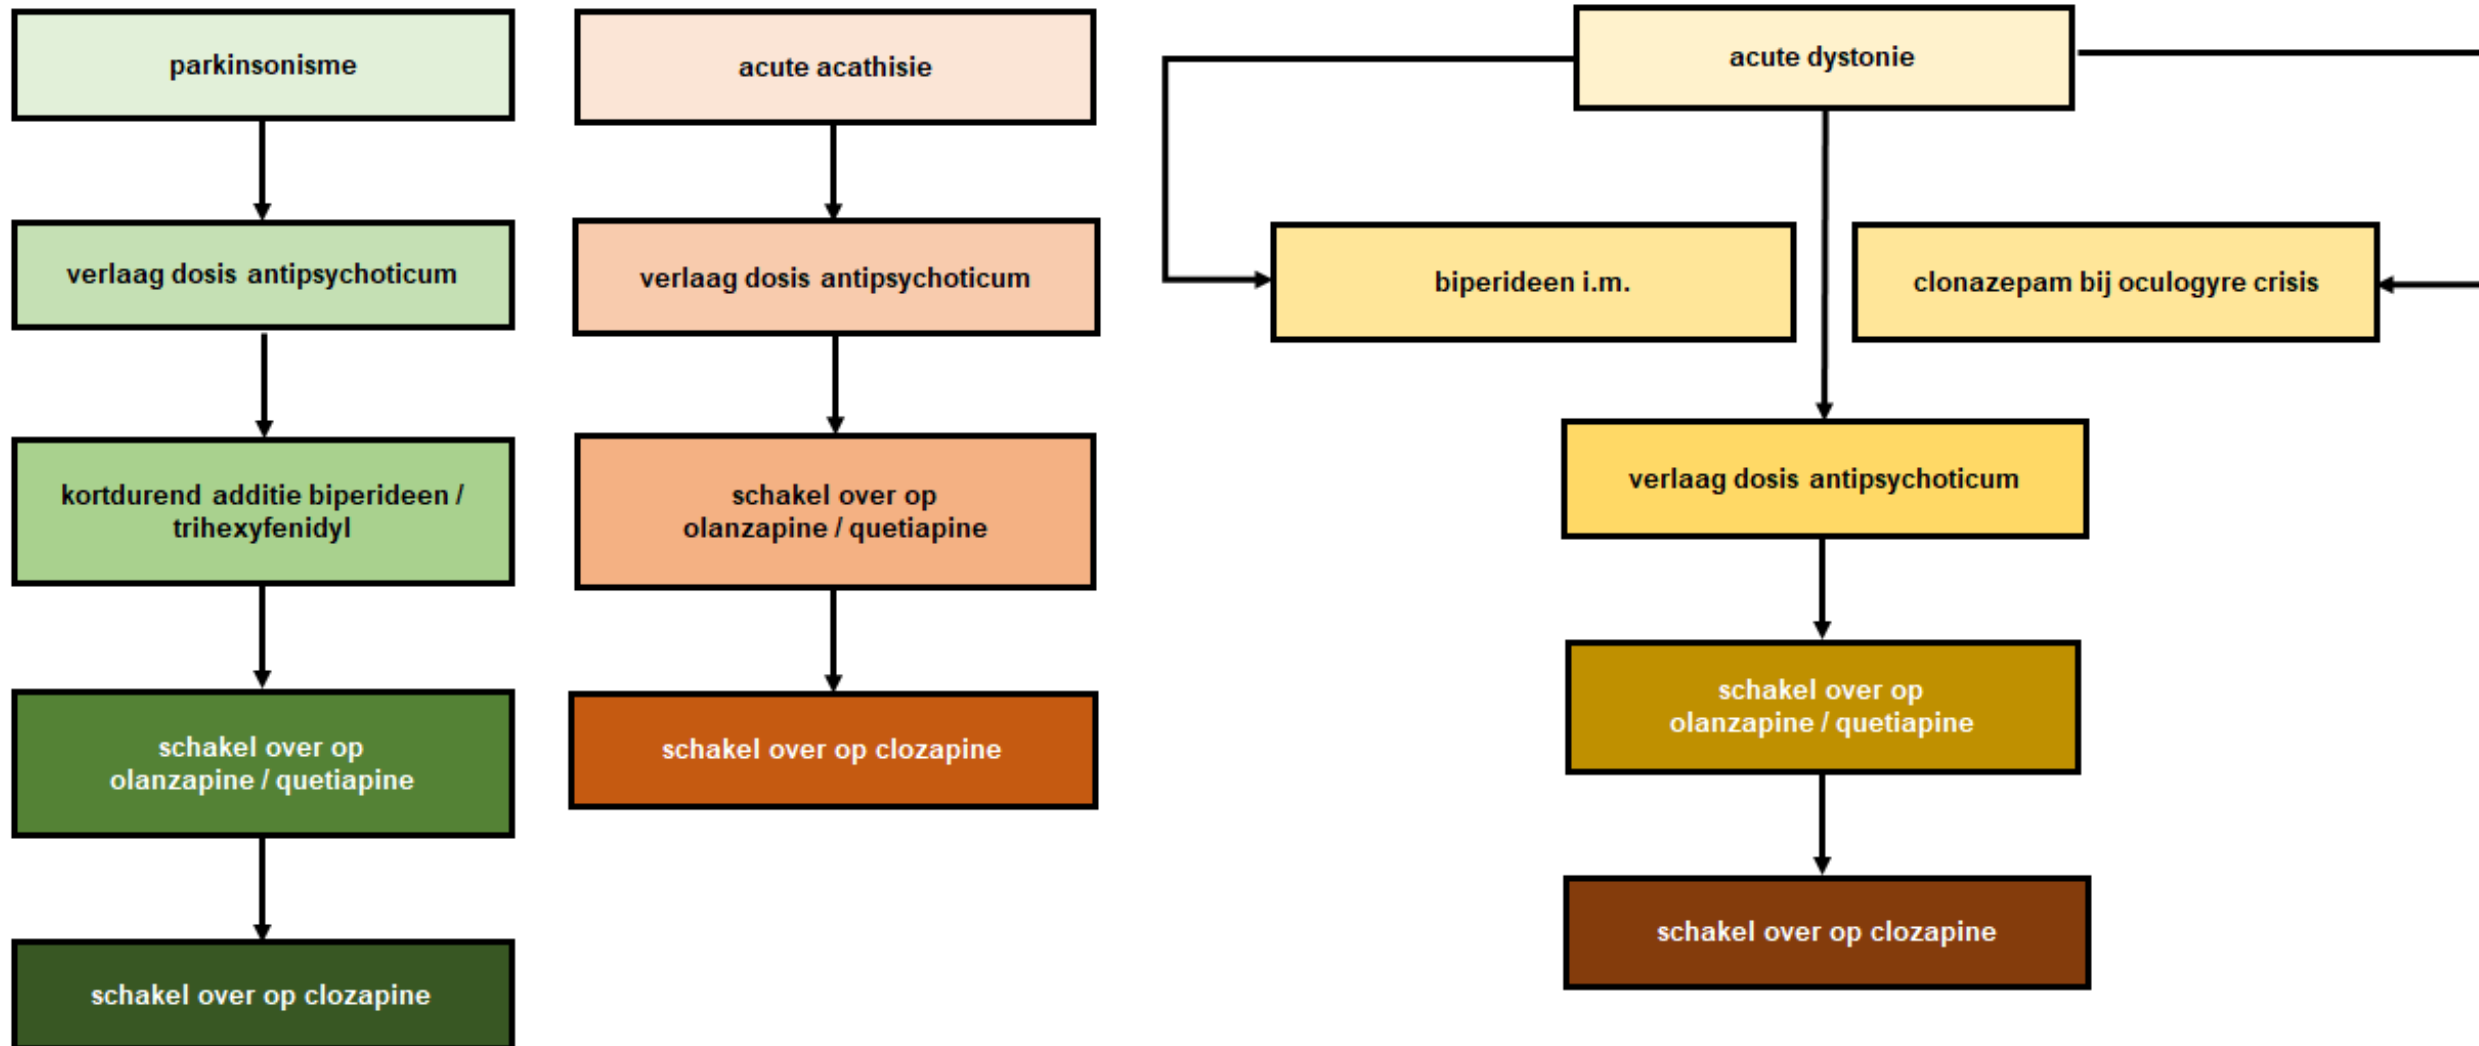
parkinsonisme

verlaag dosis antipsychoticum

kortdurend additie biperideen / trihexyfenidyl

schakel over op olanzapine / quetiapine

schakel over op clozapine

acute acathisie

verlaag dosis antipsychoticum

schakel over op olanzapine / quetiapine

schakel over op clozapine

acute dystonie

biperideen i.m.

clonazepam bij oculogyre crisis

verlaag dosis antipsychoticum

schakel over op olanzapine / quetiapine

schakel over op clozapine